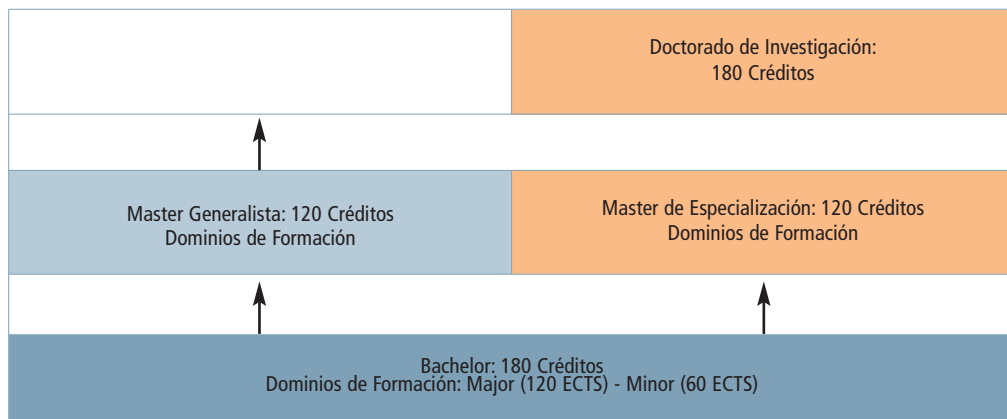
Doctorado de Investigación:
180 Créditos

Master Generalista: 120 Créditos
Dominios de Formación

Master de Especialización: 120 Créditos
Dominios de Formación

Bachelor: 180 Créditos
Dominios de Formación: Major (120 ECTS) - Minor (60 ECTS)